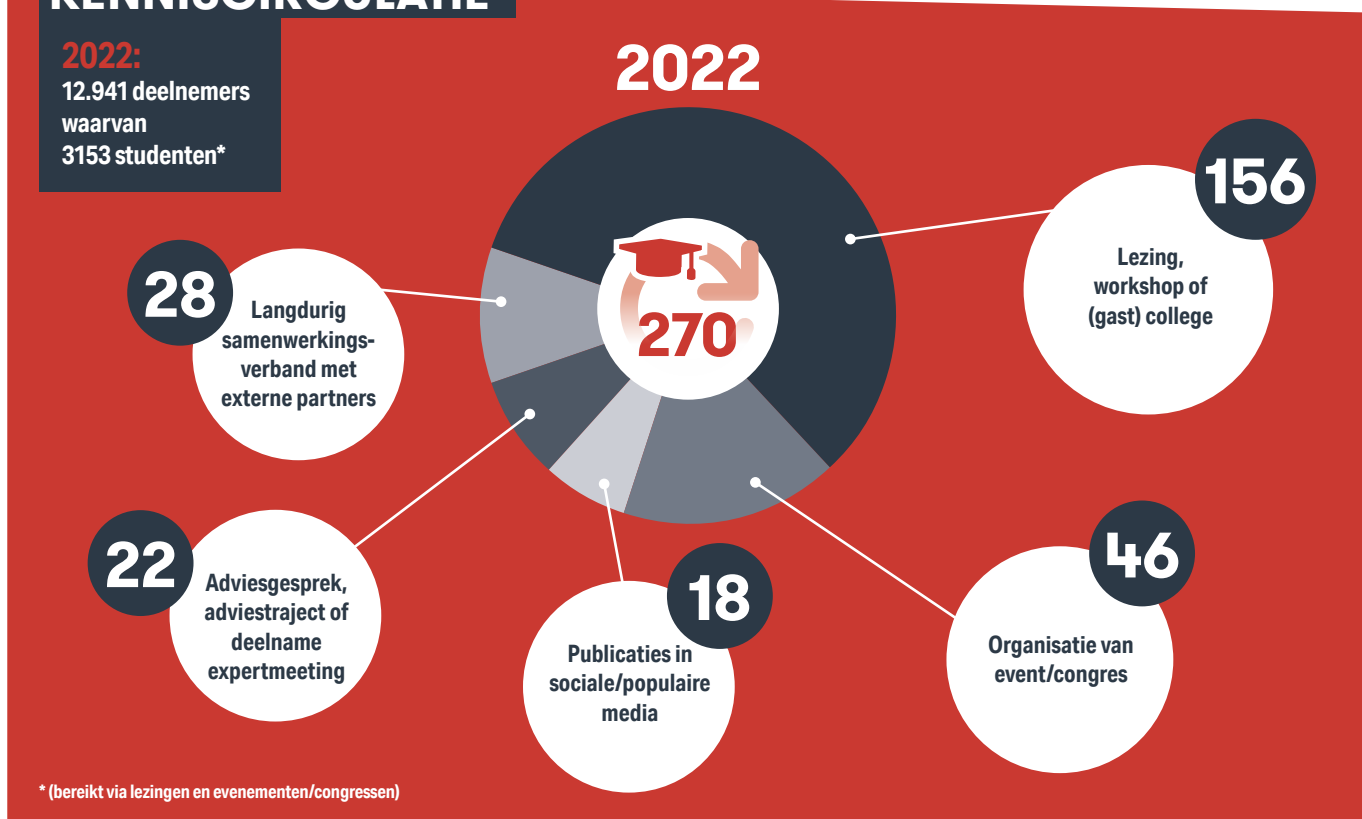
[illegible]

2022:
12.941 deelnemers waarvan 3153 studenten*

2022

270

156
Lezing, workshop of (gast) college

28
Langdurig samenwerkingsverband met externe partners

22
Adviesgesprek, adviestraject of deelname expertmeeting

18
Publicaties in sociale/populaire media

46
Organisatie van event/congres

* (bereikt via lezingen en evenementen/congressen)